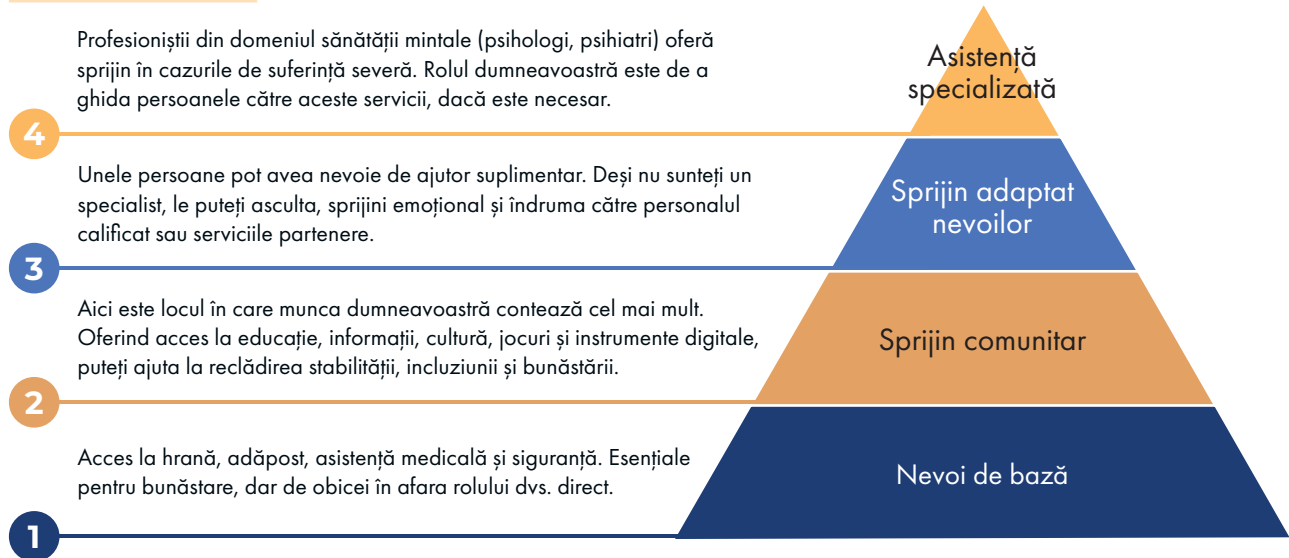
Profesioniștii din domeniul sănătății mintale (psihologi, psihiatri) oferă sprijin în cazurile de suferință severă. Rolul dumneavoastră este de a ghida persoanele către aceste servicii, dacă este necesar.

Asistență specializată

4

Unele persoane pot avea nevoie de ajutor suplimentar. Deși nu sunteți un specialist, le puteți asculta, sprijini emoțional și îndruma către personalul calificat sau serviciile partenere.

Sprijin adaptat nevoilor

3

Aici este locul în care munca dumneavoastră contează cel mai mult. Oferind acces la educație, informații, cultură, jocuri și instrumente digitale, puteți ajuta la reclădirea stabilității, incluziunii și bunăstării.

Sprijin comunitar

2

Acces la hrană, adăpost, asistență medicală și siguranță. Esențiale pentru bunăstare, dar de obicei în afara rolului dvs. direct.

Nevoi de bază

1